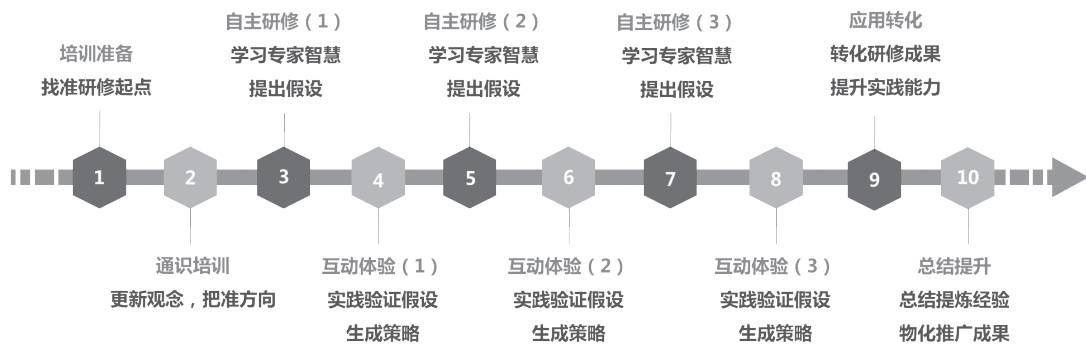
自主研修（1）
学习专家智慧
提出假设

自主研修（2）
学习专家智慧
提出假设

自主研修（3）
学习专家智慧
提出假设

应用转化
转化研修成果
提升实践能力

培训准备
找准研修起点

1
2
3
4
5
6
7
8
9
10

通识培训
更新观念，把准方向

互动体验（1）
实践验证假设
生成策略

互动体验（2）
实践验证假设
生成策略

互动体验（3）
实践验证假设
生成策略

总结提升
总结提炼经验
物化推广成果